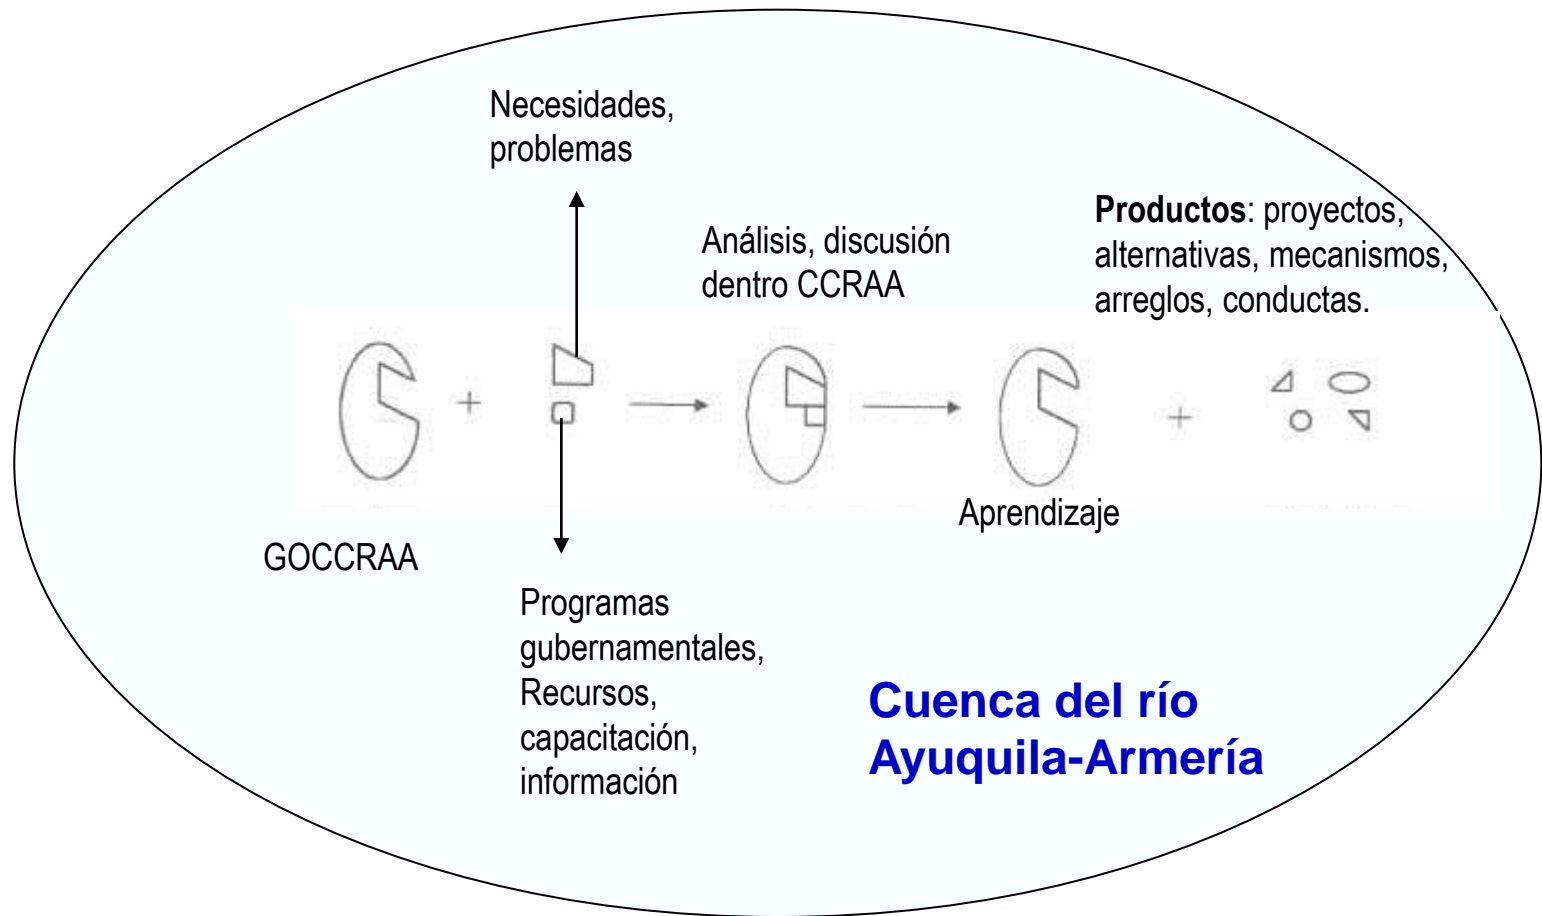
Necesidades, problemas

Análisis, discusión dentro CCRAA

**Productos**: proyectos, alternativas, mecanismos, arreglos, conductas.

+

+

GOCCRAA

Aprendizaje

Programas gubernamentales, Recursos, capacitación, información

Cuenca del río Ayuquila-Armería